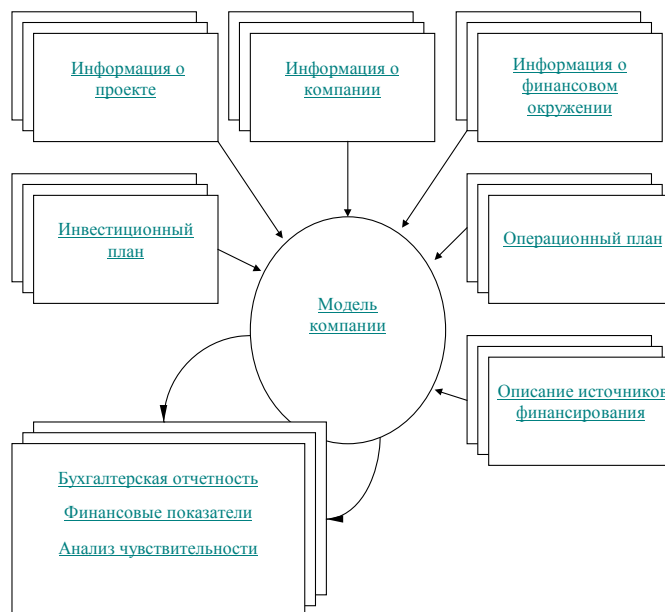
Информация о проекте

Информация о компании

Информация о финансовом окружении

Инвестиционный план

Операционный план

Модель компании

Описание источников финансирования

Бухгалтерская отчетность

Финансовые показатели

Анализ чувствительности